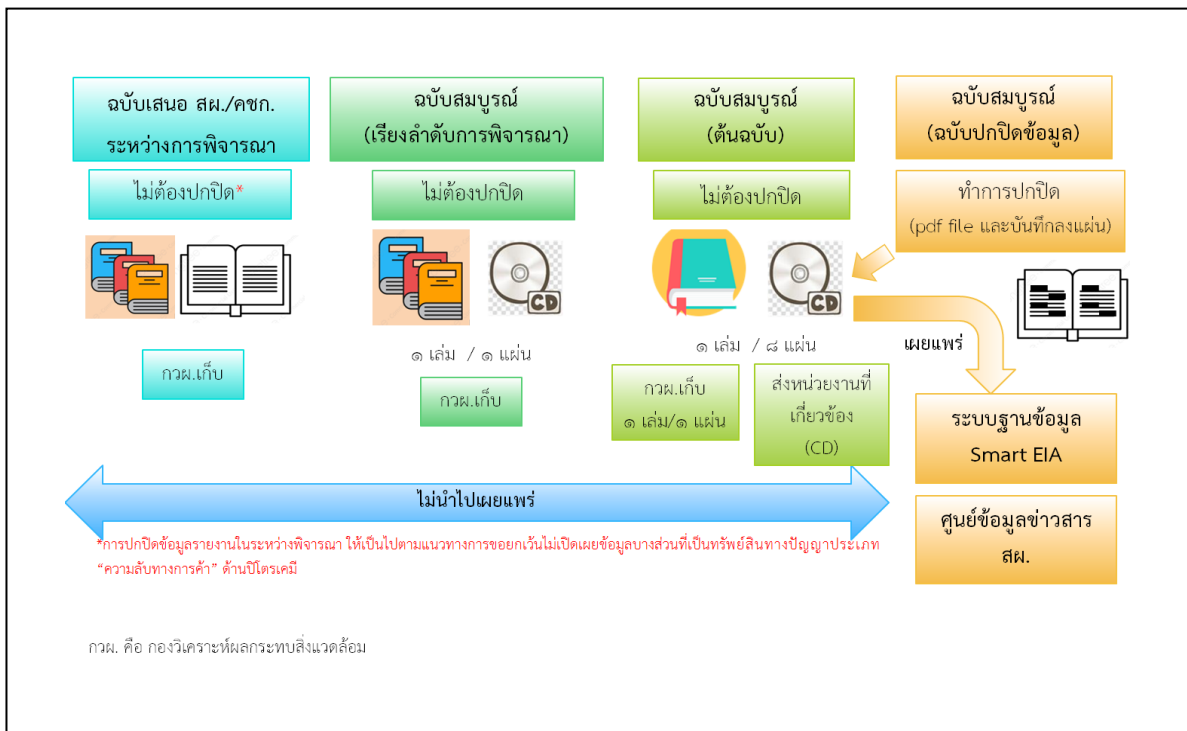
ฉบับเสนอ สผ./คชก.
ระหว่างการพิจารณา

ไม่ต้องปกปิด*

กวผ.เก็บ

ฉบับสมบูรณ์
(เรียงลำดับการพิจารณา)

ไม่ต้องปกปิด

CD

๑ เล่ม / ๑ แผ่น

กวผ.เก็บ

ฉบับสมบูรณ์
(ต้นฉบับ)

ไม่ต้องปกปิด

CD

๑ เล่ม / ๘ แผ่น

กวผ.เก็บ
๑ เล่ม/๑ แผ่น

ส่งหน่วยงานที่เกี่ยวข้อง
(CD)

ฉบับสมบูรณ์
(ฉบับปกปิดข้อมูล)

ทำการปกปิด
(pdf file และบันทึกลงแผ่น)

เผยแพร่

ระบบฐานข้อมูล
Smart EIA

ศูนย์ข้อมูลข่าวสาร
สผ.

ไม่นำไปเผยแพร่

*การปกปิดข้อมูลรายงานในระหว่างพิจารณา ให้เป็นไปตามแนวทางการขอยกเว้นไม่เปิดเผยข้อมูลบางส่วนที่เป็นทรัพย์สินทางปัญญาประเภท "ความลับทางการค้า" ด้านปิโตรเคมี

กวผ. คือ กองวิเคราะห์ผลกระทบสิ่งแวดล้อม